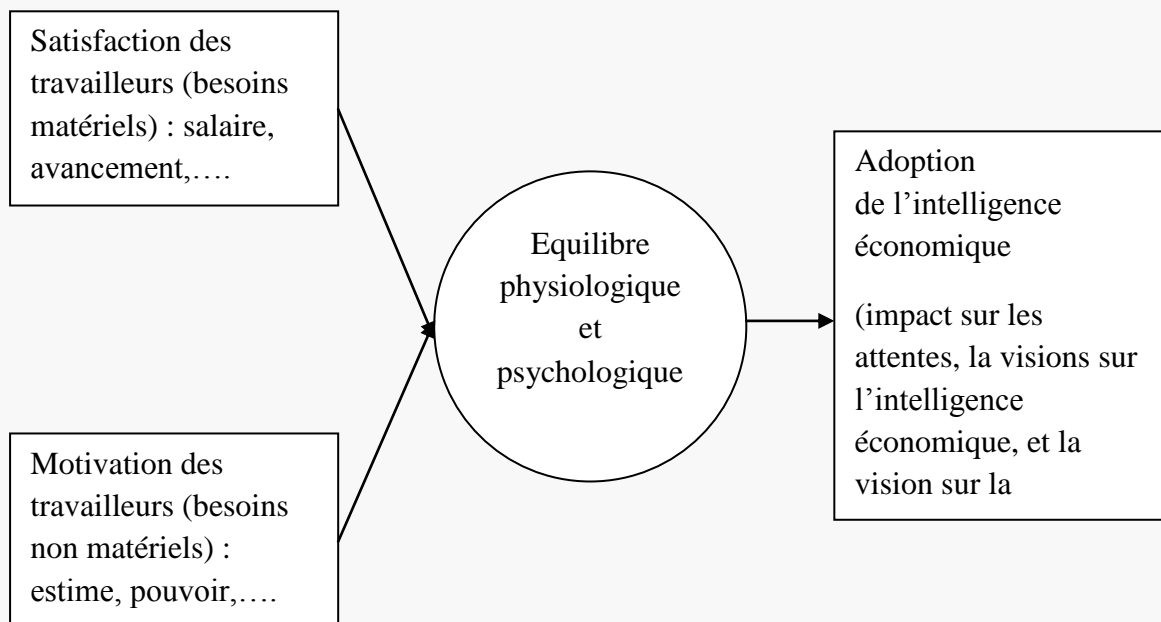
Satisfaction des travailleurs (besoins matériels) : salaire, avancement,….

Motivation des travailleurs (besoins non matériels) : estime, pouvoir,….

Equilibre physiologique et psychologique

Adoption de l'intelligence économique

(impact sur les attentes, la visions sur l'intelligence économique, et la vision sur la